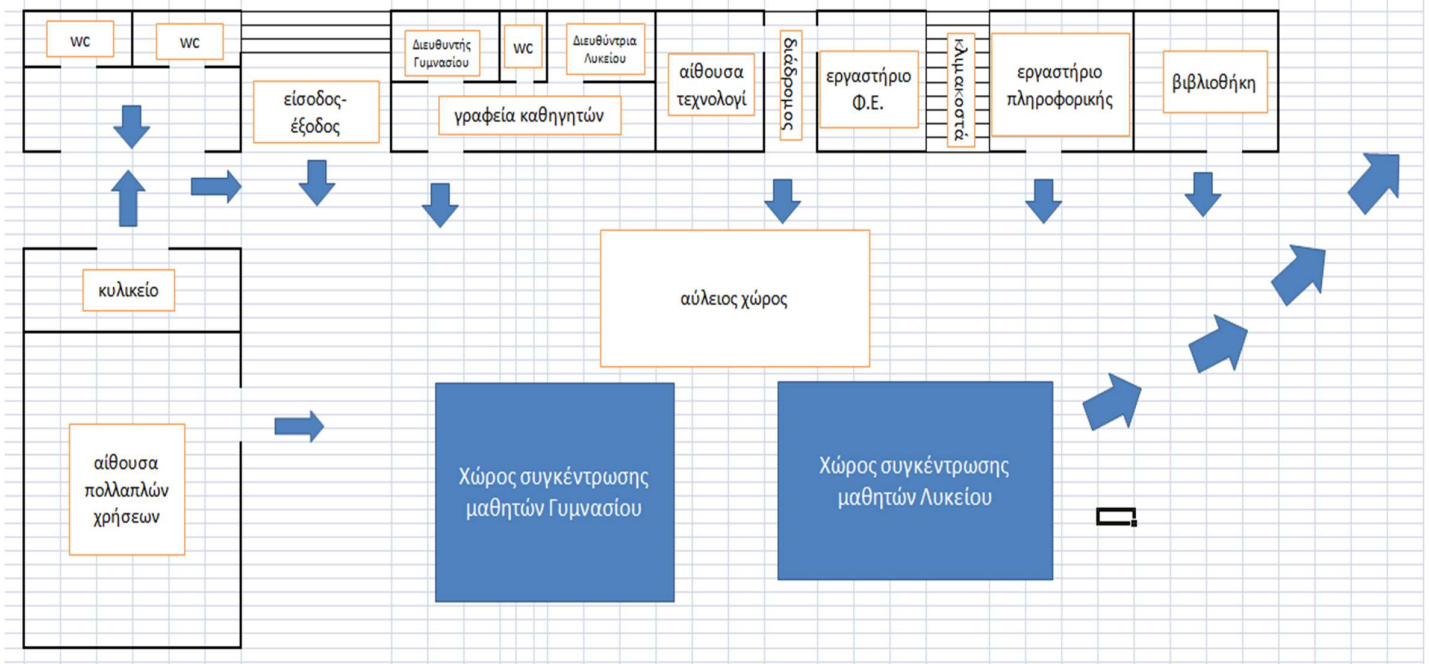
wc

wc

Διευθυντής Γυμνασίου

wc

Διευθύντρια Λυκείου

αίθουσα τεχνολογί

διάδρομος

εργαστήριο Φ.Ε.

κλιμακοστά

εργαστήριο πληροφορικής

βιβλιοθήκη

είσοδος-έξοδος

γραφεία καθηγητών

κυλικείο

αύλειος χώρος

αίθουσα πολλαπλών χρήσεων

Χώρος συγκέντρωσης μαθητών Γυμνασίου

Χώρος συγκέντρωσης μαθητών Λυκείου